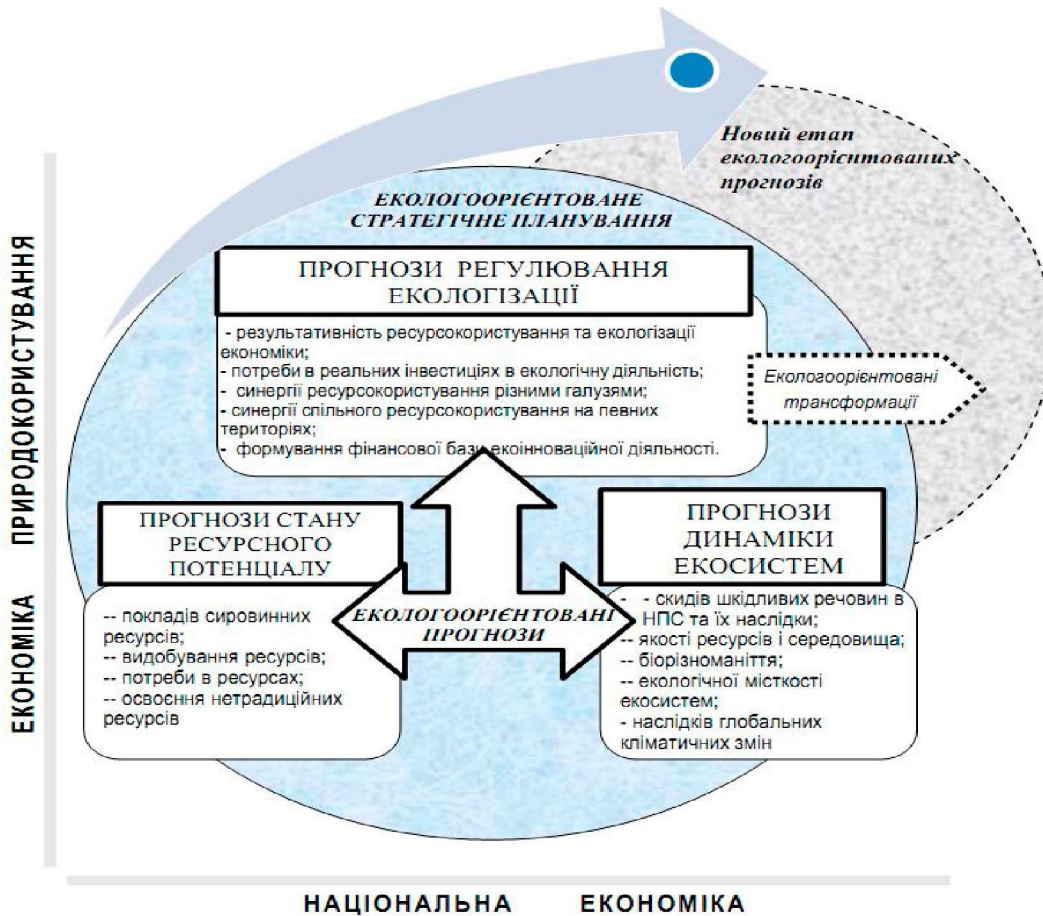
Новий етап екологоорієнтованих прогнозів

ЕКОЛОГООРІЄНТОВАНЕ СТРАТЕГІЧНЕ ПЛАНУВАННЯ

ПРИРОДОКОРИСТУВАННЯ

ПРОГНОЗИ РЕГУЛЮВАННЯ ЕКОЛОГІЗАЦІЇ

- результативність ресурсокористування та екологізації економіки;
- потреби в реальних інвестиціях в екологічну діяльність;
- синергії ресурсокористування різними галузями;
- синергії спільного ресурсокористування на певних територіях;
- формування фінансової бази екоінноваційної діяльності.

Екологоорієнтовані трансформації

ПРОГНОЗИ СТАНУ РЕСУРСНОГО ПОТЕНЦІАЛУ

-- покладів сировинних ресурсів;
-- видобування ресурсів;
-- потреби в ресурсах;
-- освоєння нетрадиційних ресурсів

ЕКОЛОГООРІЄНТОВАНІ ПРОГНОЗИ

ПРОГНОЗИ ДИНАМІКИ ЕКОСИСТЕМ

- - скидів шкідливих речовин в НПС та їх наслідки;
-- якості ресурсів і середовища;
-- біорізноманіття;
-- екологічної місткості екосистем;
- наслідків глобальних кліматичних змін

ЕКОНОМІКА

НАЦІОНАЛЬНА ЕКОНОМІКА